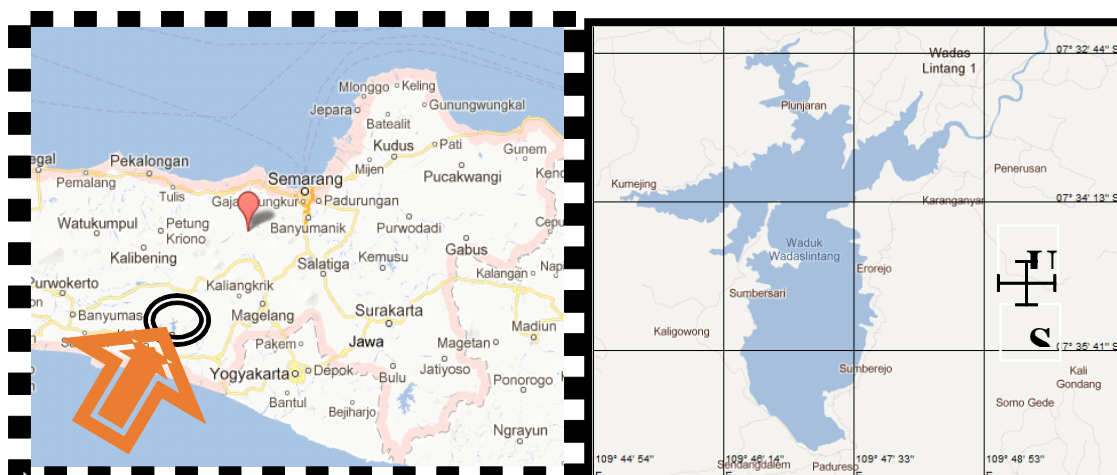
egal
Pekalongan
Pemalang
Tulis
Watukumpul
Petung Kriono
Kalibening
Purwokerto
Banyumas
Mlonggo
Keling
Jepara
Gunungwungkal
Batealit
Kudus
Pati
Gunem
Semarang
Mijen
Pucakwangi
Gajahmungkur
Padurungan
Banyumanik
Purwodadi
Gabus
Salatiga
Kemusu
Kalangan
Kaliangkrik
Magelang
Surakarta
Madiun
Pakem
Jawa
Magetan
Yogyakarta
Depok
Bulu
Jatiyoso
Ponorogo
Bantul
Bejiharjo
Ngrayun
Wadas Lintang 1
07° 32' 44"
Plunjaran
Kumejing
Penerusan
Karanganyar
07° 34' 13"
Waduk Wadaslintang
Erorejo
U
Sumbersari
Kaligowong
S
07° 35' 41"
Sumberejo
Kali Gondang
Somo Gede
109° 44' 54"
109° 46' 14"
Sendangdalem
109° 47' 33"
Paduresp
109° 48' 53"